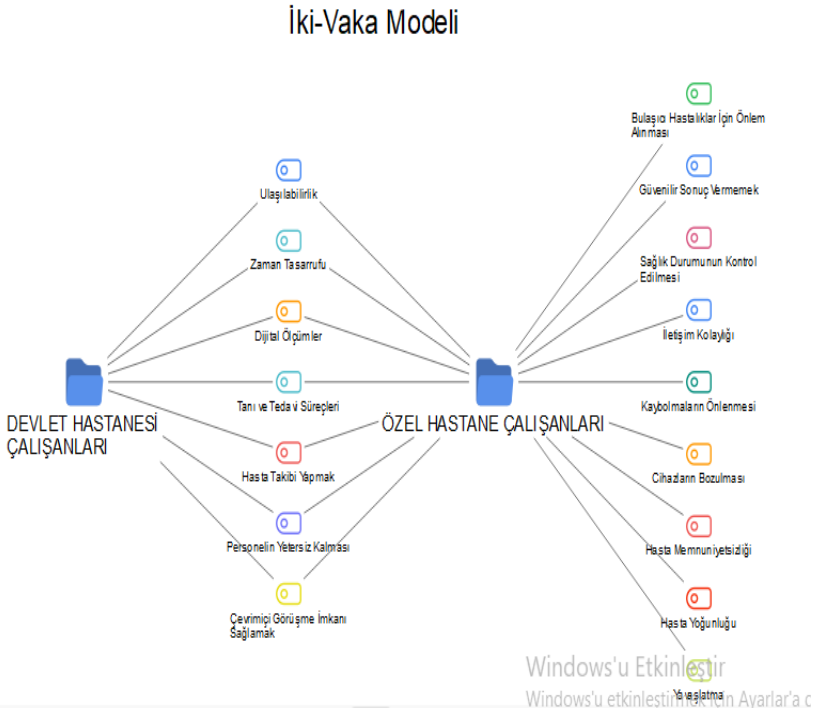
İki-Vaka Modeli

DEVLET HASTANESİ ÇALIŞANLARI

Ulaşılabilirlik

Zaman Tasarrufu

Dijital Ölçümler

Tanı ve Tedavi Süreçleri

Hasta Takibi Yapmak

Personelin Yetersiz Kalması

Çevrimiçi Görüşme İmkanı Sağlamak

ÖZEL HASTANE ÇALIŞANLARI

Bulaşıcı Hastalıklar İçin Önlem Alınması

Güvenilir Sonuç Vermemek

Sağlık Durumunun Kontrol Edilmesi

İletişim Kolaylığı

Kaybolmaların Önlenmesi

Cihazların Bozulması

Hasta Memnuniyetsizliği

Hasta Yoğunluğu

Yavaşlatma

Windows'u Etkinleştir
Windows'u etkinleştirmek için Ayarlar'a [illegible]